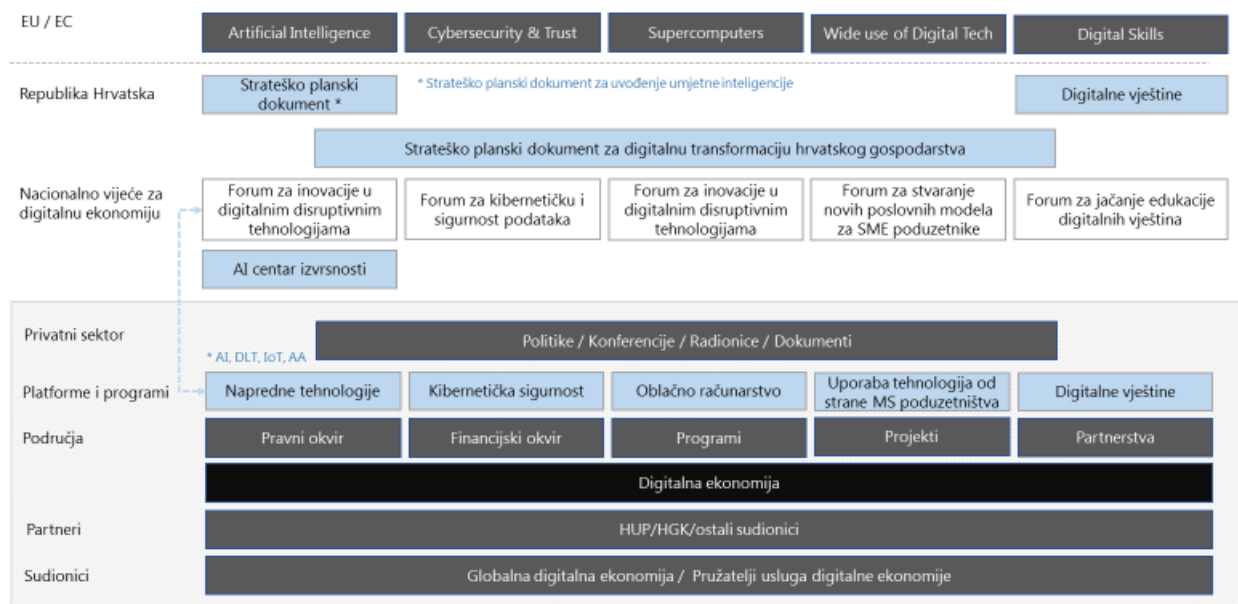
EU / EC

Artificial Intelligence

Cybersecurity & Trust

Supercomputers

Wide use of Digital Tech

Digital Skills

Republika Hrvatska

Strateško planski dokument *

* Strateško planski dokument za uvođenje umjetne inteligencije

Digitalne vještine

Strateško planski dokument za digitalnu transformaciju hrvatskog gospodarstva

Nacionalno vijeće za digitalnu ekonomiju

Forum za inovacije u digitalnim disruptivnim tehnologijama

Forum za kibernetičku i sigurnost podataka

Forum za inovacije u digitalnim disruptivnim tehnologijama

Forum za stvaranje novih poslovnih modela za SME poduzetnike

Forum za jačanje edukacije digitalnih vještina

AI centar izvrsnosti

Privatni sektor

Politike / Konferencije / Radionice / Dokumenti

* AI, DLT, IoT, AA

Platforme i programi

Napredne tehnologije

Kibernetička sigurnost

Oblačno računarstvo

Uporaba tehnologija od strane MS poduzetništva

Digitalne vještine

Područja

Pravni okvir

Financijski okvir

Programi

Projekti

Partnerstva

Digitalna ekonomija

Partneri

HUP/HGK/ostali sudionici

Sudionici

Globalna digitalna ekonomija / Pružatelji usluga digitalne ekonomije